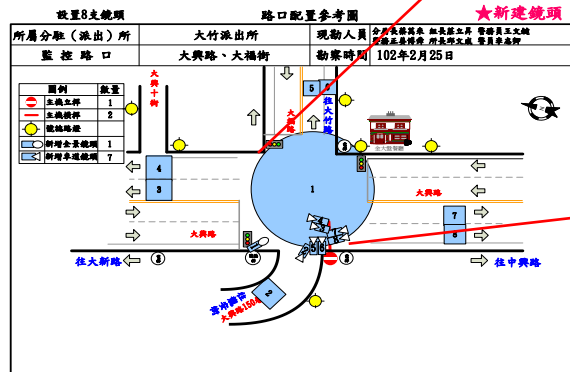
設置8支鏡頭 路口配置參考圖 ★新建鏡頭

| 所屬分駐（派出）所 | 大竹派出所 | 現勘人員 | 分局長孫英泰 組長蔡立昇 警務員王文鎮 所長林天賜 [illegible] 警員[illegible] |
|---|---|---|---|
| 監 控 路 口 | 大興路、大福街 | 勘察時間 | 102年2月25日 |

| 圖例 | 數量 |
|---|---|
| 主機立桿 | 1 |
| 主機橫桿 | 2 |
| 號誌路燈 | |
| 新增全景鏡頭 | 1 |
| 新增車道鏡頭 | 7 |

大興十街

往大竹路

5

6

4

3

1

大興路

7

8

大興路

往大新路 ③

往中興路

雲林路口

大興路150巷

2

⑧

全大飲餐廳